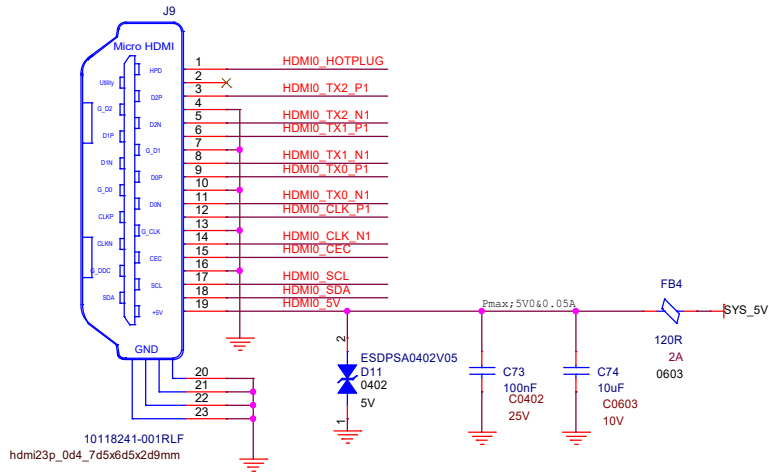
J9

Micro HDMI

HPD
D2P
D2N
G_D1
D0P
D0N
G_CLK
CEC
SCL
+5V

Utility
G_D2
D1P
D1N
G_D0
CLKP
CLKN
G_DDC
SDA

GND

1 HDMI0_HOTPLUG
2
3 HDMI0_TX2_P1
4
5 HDMI0_TX2_N1
6 HDMI0_TX1_P1
7
8 HDMI0_TX1_N1
9 HDMI0_TX0_P1
10
11 HDMI0_TX0_N1
12 HDMI0_CLK_P1
13
14 HDMI0_CLK_N1
15 HDMI0_CEC
16
17 HDMI0_SCL
18 HDMI0_SDA
19 HDMI0_5V

20
21
22
23

10118241-001RLF
hdmi23p_0d4_7d5x6d5x2d9mm

Pmax;5V0@0.05A

FB4
120R
2A
0603

SYS_5V

2
ESDPSA0402V05
D11
0402
5V
1

C73
100nF
C0402
25V

C74
10uF
C0603
10V